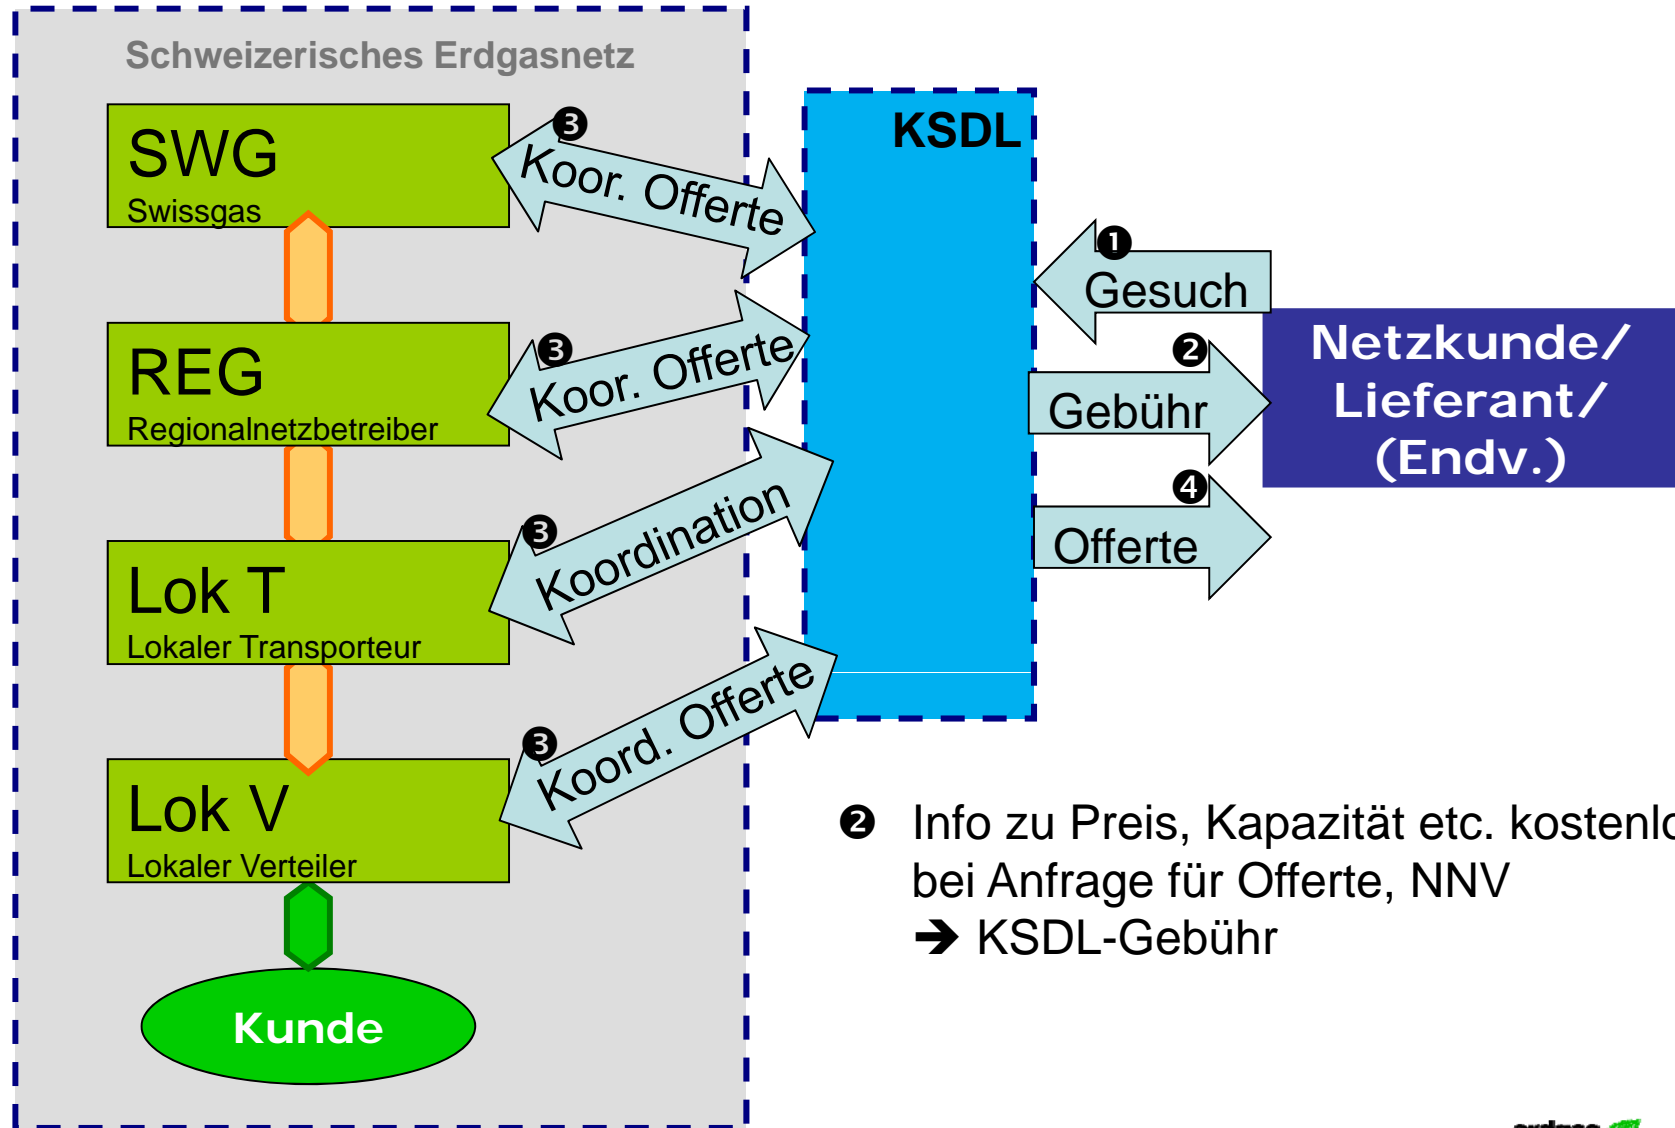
Schweizerisches Erdgasnetz

SWG
Swissgas

REG
Regionalnetzbetreiber

Lok T
Lokaler Transporteur

Lok V
Lokaler Verteiler

Kunde

❸ Koor. Offerte

❸ Koor. Offerte

❸ Koordination

❸ Koord. Offerte

KSDL

❶ Gesuch

❷ Gebühr

❹ Offerte

Netzkunde/ Lieferant/ (Endv.)

❷ Info zu Preis, Kapazität etc. kostenl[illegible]
bei Anfrage für Offerte, NNV
➔ KSDL-Gebühr

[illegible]